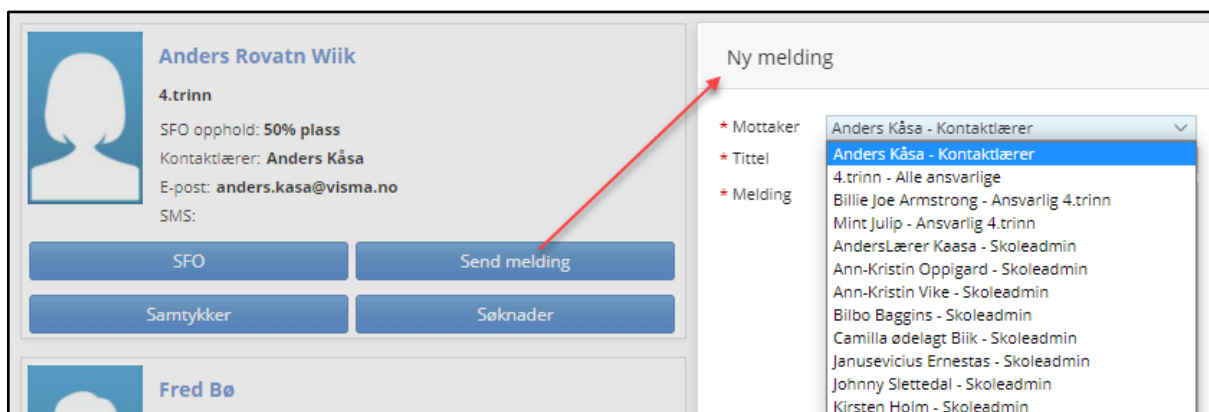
Anders Rovatn Wiik

4.trinn

SFO opphold: 50% plass

Kontaktlærer: Anders Kåsa

E-post: anders.kasa@visma.no

SMS:

SFO

Send melding

Samtykker

Søknader

Fred Bø

Ny melding

* Mottaker

Anders Kåsa - Kontaktlærer

* Tittel

* Melding

Anders Kåsa - Kontaktlærer
4.trinn - Alle ansvarlige
Billie Joe Armstrong - Ansvarlig 4.trinn
Mint Julip - Ansvarlig 4.trinn
AndersLærer Kaasa - Skoleadmin
Ann-Kristin Oppigard - Skoleadmin
Ann-Kristin Vike - Skoleadmin
Bilbo Baggins - Skoleadmin
Camilla ødelagt Biik - Skoleadmin
Janusevicius Ernestas - Skoleadmin
Johnny Slettedal - Skoleadmin
Kirsten Holm - Skoleadmin